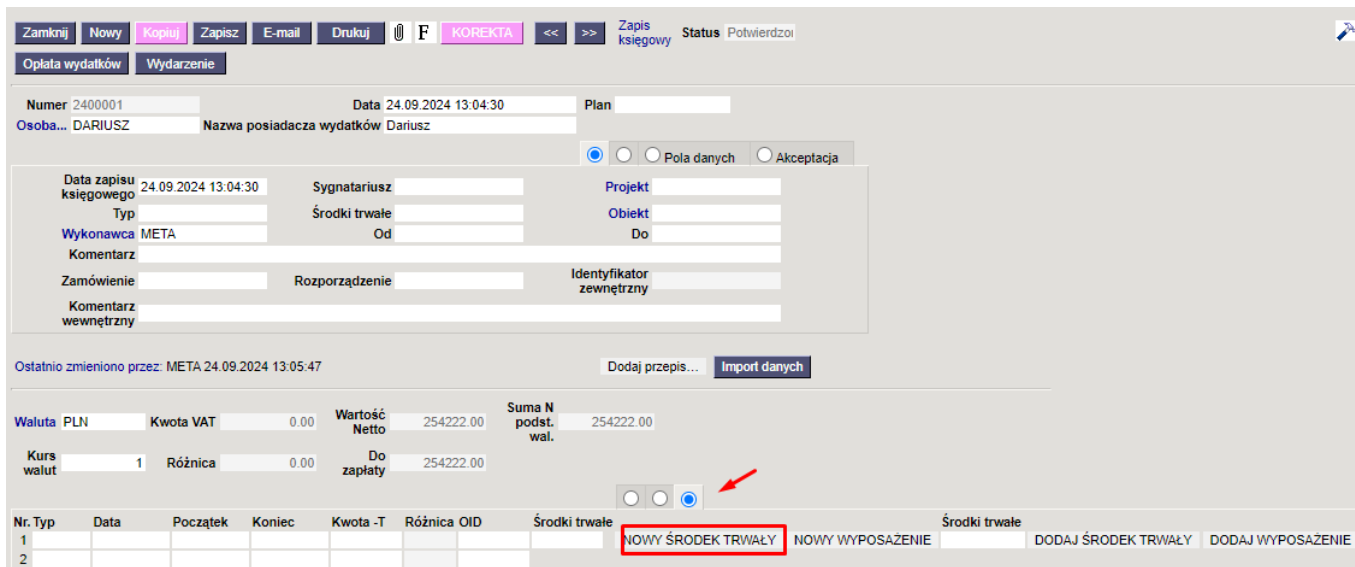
Zamknij Nowy Kopiuj Zapisz E-mail Drukuj F KOREKTA << >> Zapis księgowy Status Potwierdzo

Oplata wydatków Wydarzenie

Numer 2400001
Data 24.09.2024 13:04:30
Plan
Osoba... DARIUSZ
Nazwa posiadacza wydatków Dariusz

Pola danych Akceptacja

Data zapisu księgowego 24.09.2024 13:04:30
Sygnatariusz
Projekt
Typ
Środki trwałe
Obiekt
Wykonawca META
Od
Do
Komentarz
Zamówienie
Rozporządzenie
Identyfikator zewnętrzny
Komentarz wewnętrzny

Ostatnio zmieniono przez: META 24.09.2024 13:05:47

Dodaj przepis... Import danych

Waluta PLN
Kwota VAT 0.00
Wartość Netto 254222.00
Suma N podst. wal. 254222.00
Kurs walut 1
Różnica 0.00
Do zapłaty 254222.00

| Nr. | Typ | Data | Początek | Koniec | Kwota -T | Różnica | OID | Środki trwałe | | | Środki trwałe | | |
|---|---|---|---|---|---|---|---|---|---|---|---|---|---|
| 1 | | | | | | | | | NOWY ŚRODEK TRWAŁY | NOWY WYPOSAŻENIE | | DODAJ ŚRODEK TRWAŁY | DODAJ WYPOSAŻENIE |
| 2 | | | | | | | | | | | | | |